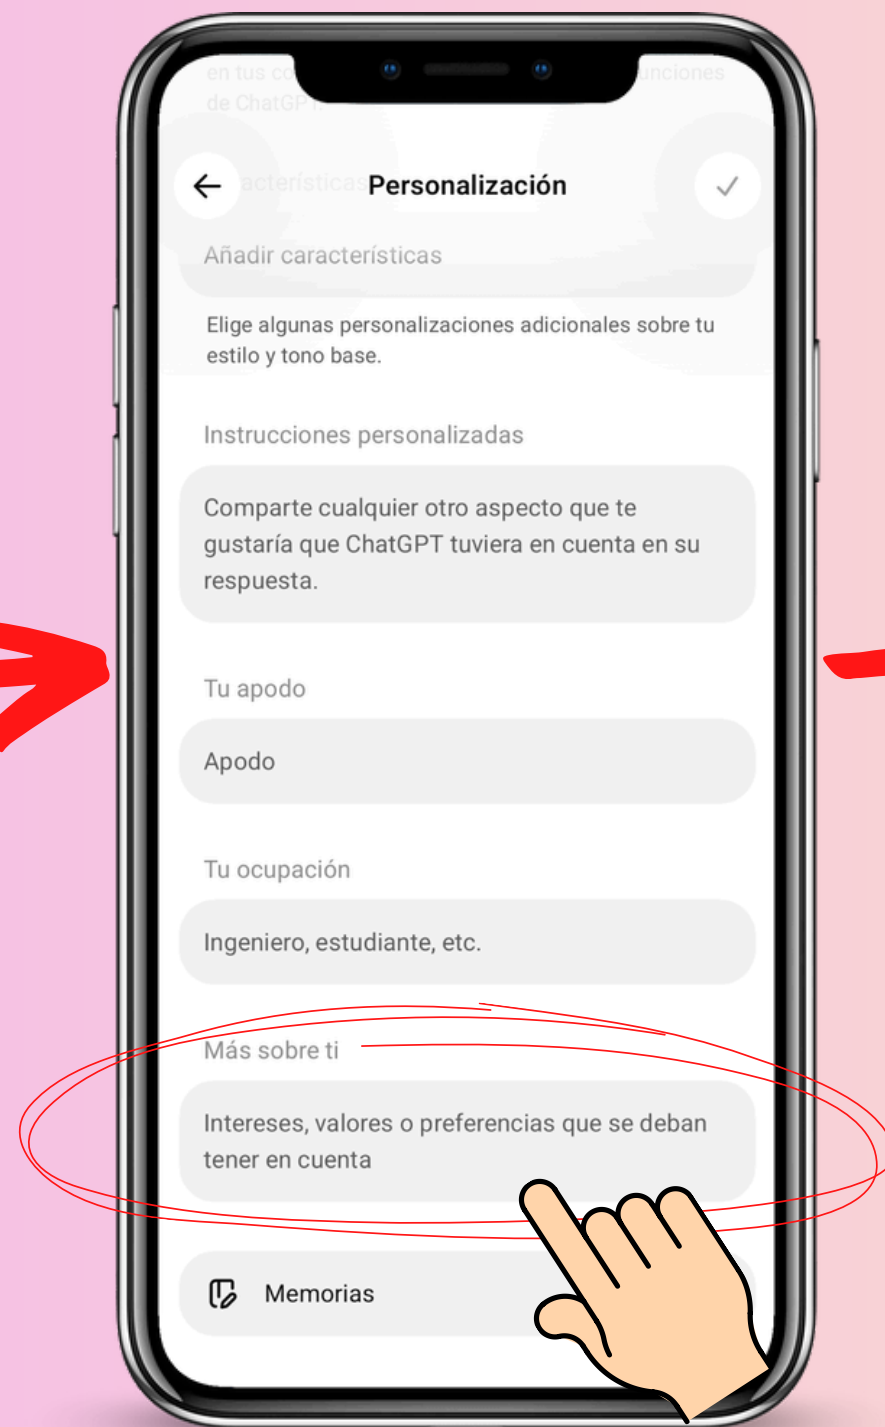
en tus co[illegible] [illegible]unciones de ChatGPT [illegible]

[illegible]acterísticas Personalización

Añadir características

Elige algunas personalizaciones adicionales sobre tu estilo y tono base.

Instrucciones personalizadas

Comparte cualquier otro aspecto que te gustaría que ChatGPT tuviera en cuenta en su respuesta.

Tu apodo

Apodo

Tu ocupación

Ingeniero, estudiante, etc.

Más sobre ti

Intereses, valores o preferencias que se deban tener en cuenta

Memorias